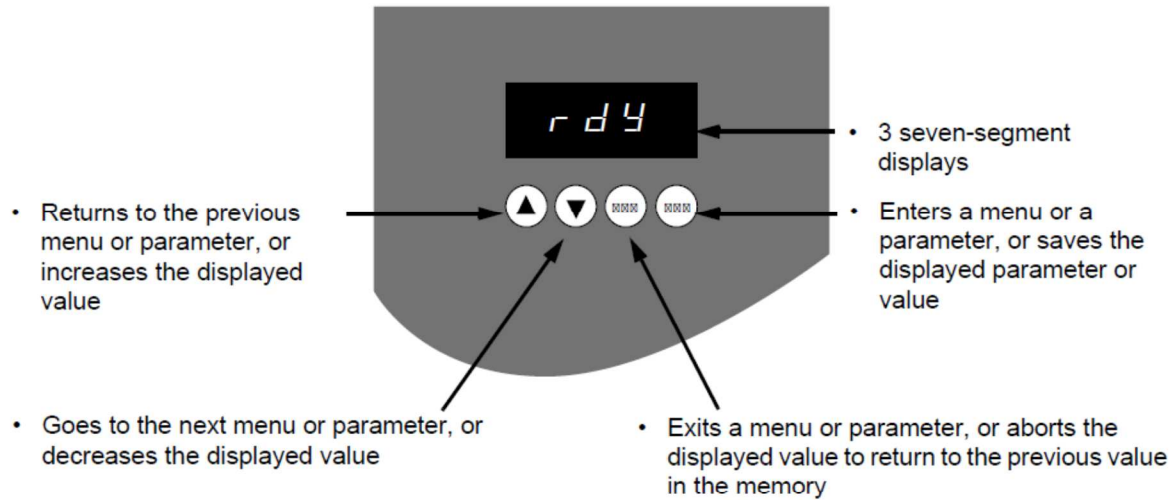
rdY

• 3 seven-segment displays

• Returns to the previous menu or parameter, or increases the displayed value

• Enters a menu or a parameter, or saves the displayed parameter or value

• Goes to the next menu or parameter, or decreases the displayed value

• Exits a menu or parameter, or aborts the displayed value to return to the previous value in the memory